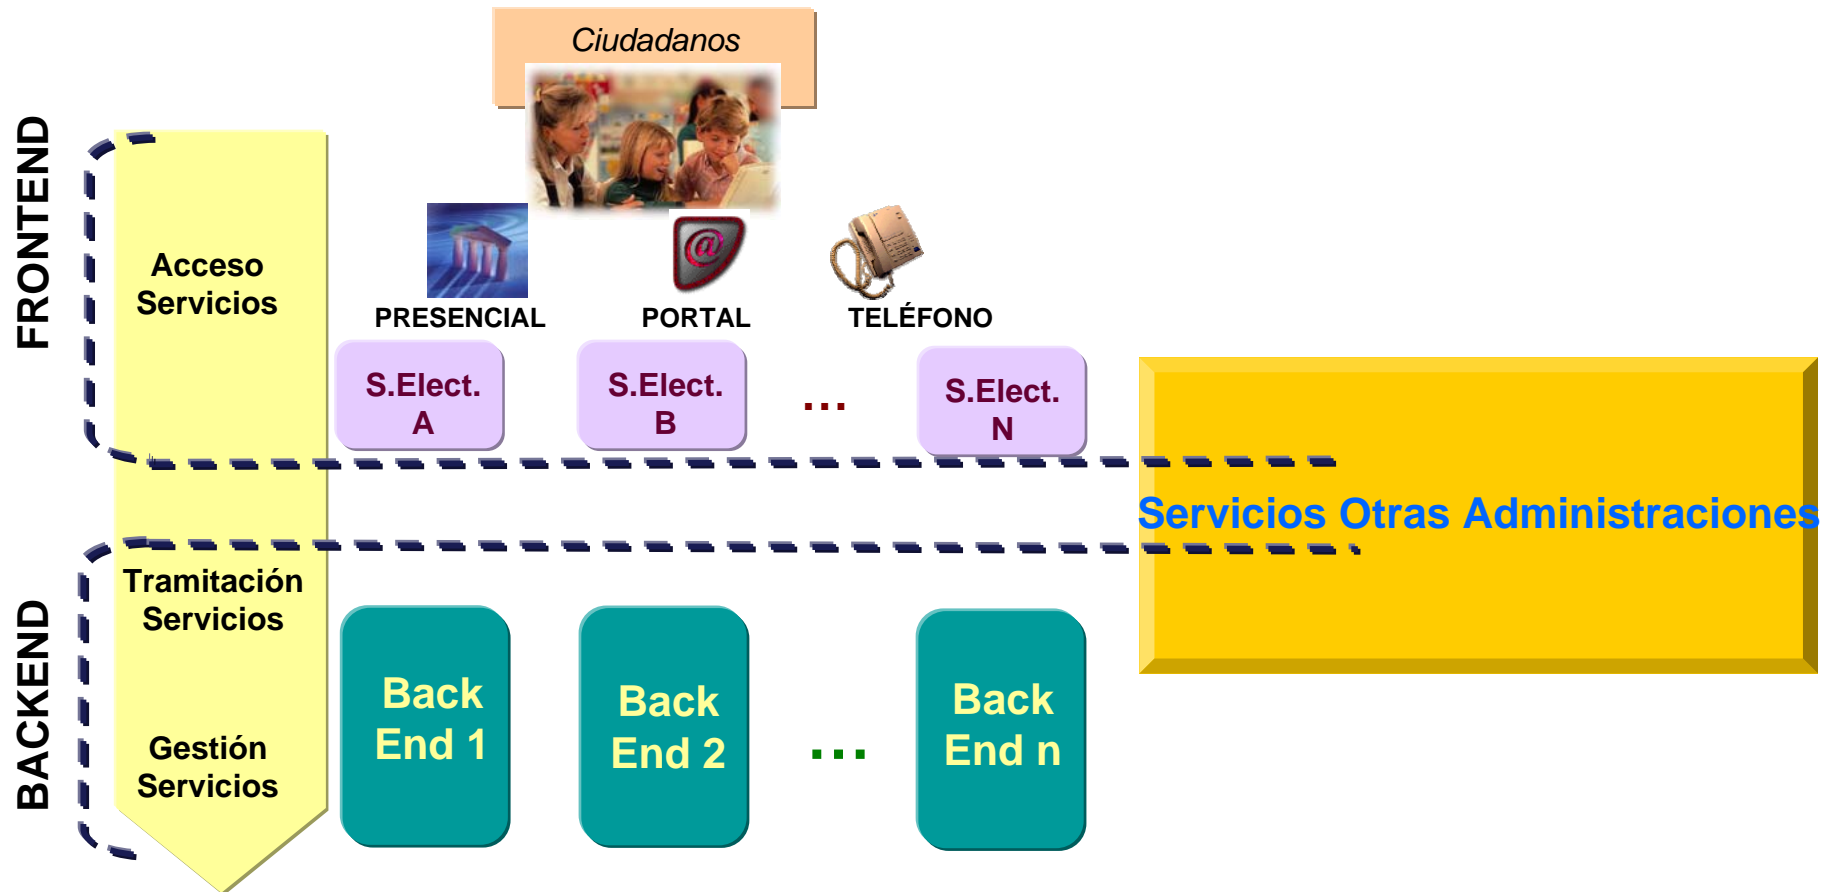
Ciudadanos

FRONTEND

Acceso Servicios

PRESENCIAL

PORTAL

TELÉFONO

S.Elect. A

S.Elect. B

...

S.Elect. N

Servicios Otras Administraciones

BACKEND

Tramitación Servicios

Gestión Servicios

Back End 1

Back End 2

...

Back End n